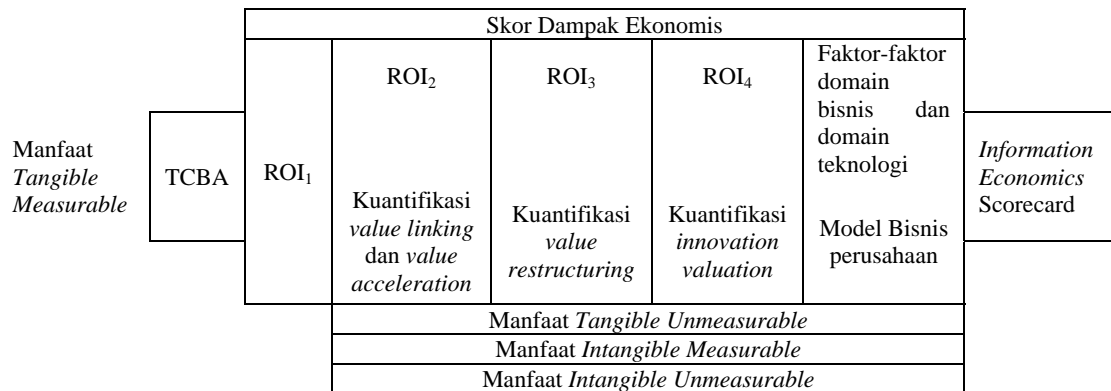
Skor Dampak Ekonomis

Manfaat *Tangible Measurable*

TCBA

$ROI_1$

$ROI_2$

Kuantifikasi *value linking* dan *value acceleration*

$ROI_3$

Kuantifikasi *value restructuring*

$ROI_4$

Kuantifikasi *innovation valuation*

Faktor-faktor domain bisnis dan domain teknologi

Model Bisnis perusahaan

*Information Economics* Scorecard

Manfaat *Tangible Unmeasurable*

Manfaat *Intangible Measurable*

Manfaat *Intangible Unmeasurable*